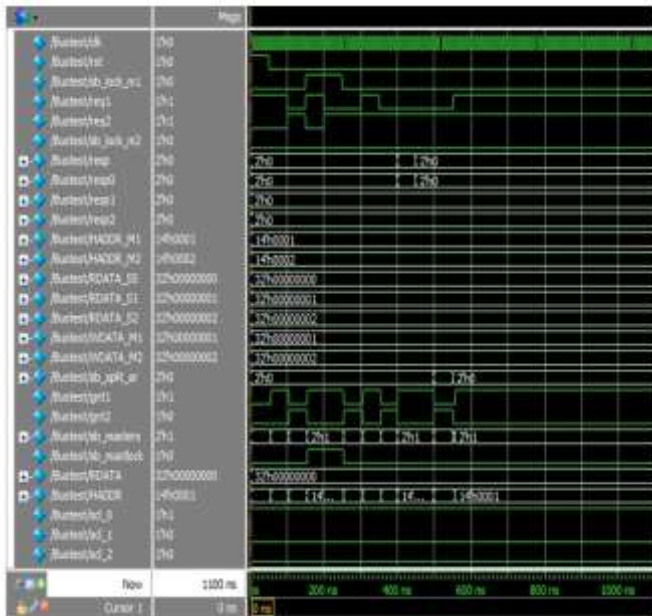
Msgs

/tbutest/clk | 1'h0
/tbutest/rst | 1'h0
/tbutest/sb_lock_m1 | 1'h0
/tbutest/req1 | 1'h1
/tbutest/req2 | 1'h1
/tbutest/sb_lock_m2 | 1'h0
/tbutest/resp | 2'h0
/tbutest/resp0 | 2'h0
/tbutest/resp1 | 2'h0
/tbutest/resp2 | 2'h0
/tbutest/HADDR_M1 | 14'h0001
/tbutest/HADDR_M2 | 14'h0002
/tbutest/RDATA_S0 | 32'h00000000
/tbutest/RDATA_S1 | 32'h00000001
/tbutest/RDATA_S2 | 32'h00000002
/tbutest/WDATA_M1 | 32'h00000001
/tbutest/WDATA_M2 | 32'h00000002
/tbutest/sb_split_ar | 2'h0
/tbutest/grnt1 | 1'h1
/tbutest/grnt2 | 1'h0
/tbutest/sb_masters | 2'h1
/tbutest/sb_mastlock | 1'h0
/tbutest/RDATA | 32'h00000000
/tbutest/HADDR | 14'h0001
/tbutest/sel_0 | 1'h1
/tbutest/sel_1 | 1'h0
/tbutest/sel_2 | 1'h0

2'h0 2'h0
2'h0 2'h0
2'h0
2'h0
14'h0001
14'h0002
32'h00000000
32'h00000001
32'h00000002
32'h00000001
32'h00000002
2'h0 2'h0
2'h1 2'h1 2'h1
32'h00000000
14... 14... 14'h0001

Now | 1100 ns
Cursor 1 | 0 ns
ns | 200 ns | 400 ns | 600 ns | 800 ns | 1000 ns
0 ns